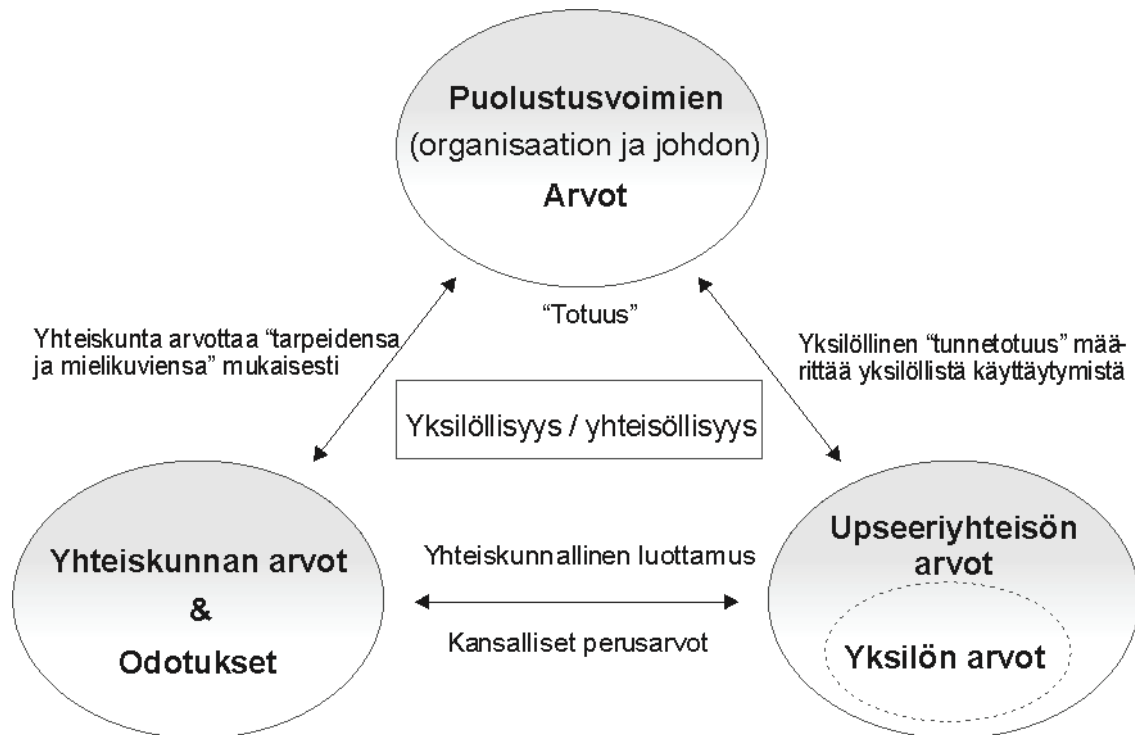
Puolustusvoimien
(organisaation ja johdon)
Arvot

"Totuus"

Yhteiskunta arvottaa "tarpeidensa ja mielikuviensa" mukaisesti

Yksilöllinen "tunnetotuus" määrittää yksilöllistä käyttäytymistä

Yksilöllisyys / yhteisöllisyys

Yhteiskunnan arvot
&
Odotukset

Yhteiskunnallinen luottamus

Kansalliset perusarvot

Upseeriyhteisön arvot

Yksilön arvot